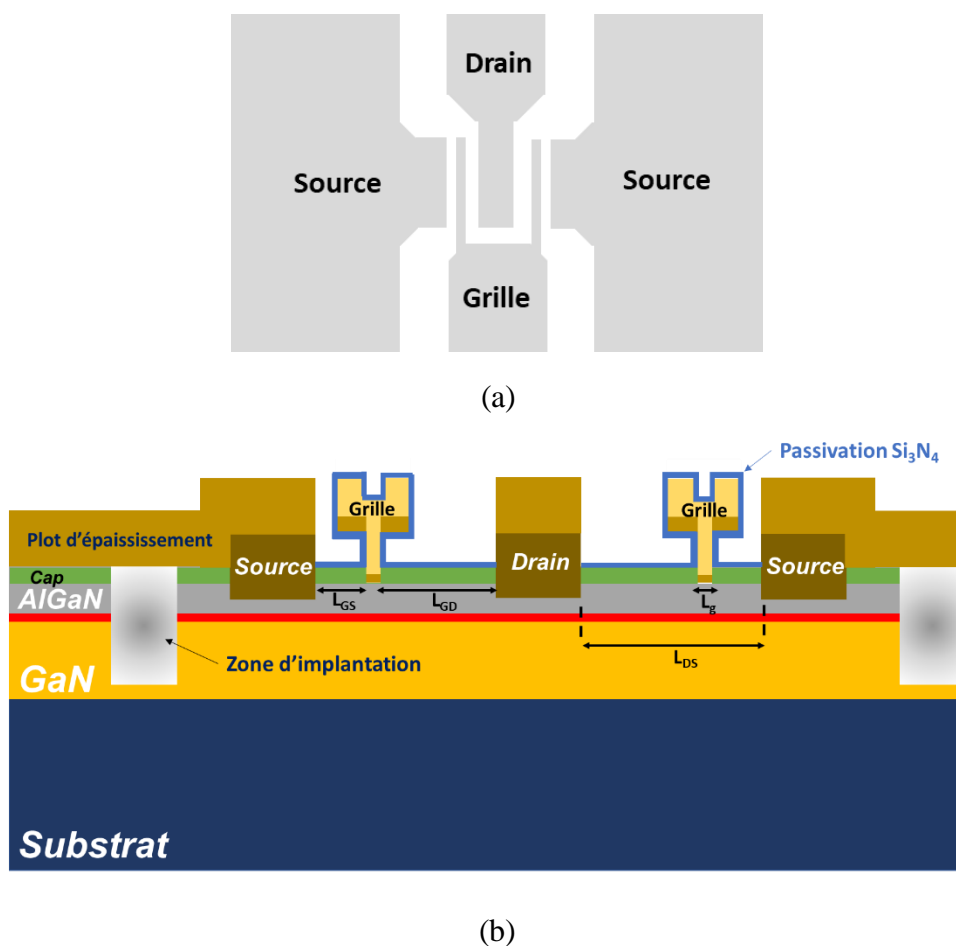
Drain

Source

Source

Grille

(a)

Passivation $Si_3N_4$

Grille

Grille

Plot d'épaississement

Source

Drain

Source

Cap

AlGaN

$L_{GS}$

$L_{GD}$

$L_g$

$L_{DS}$

Zone d'implantation

GaN

Substrat

(b)